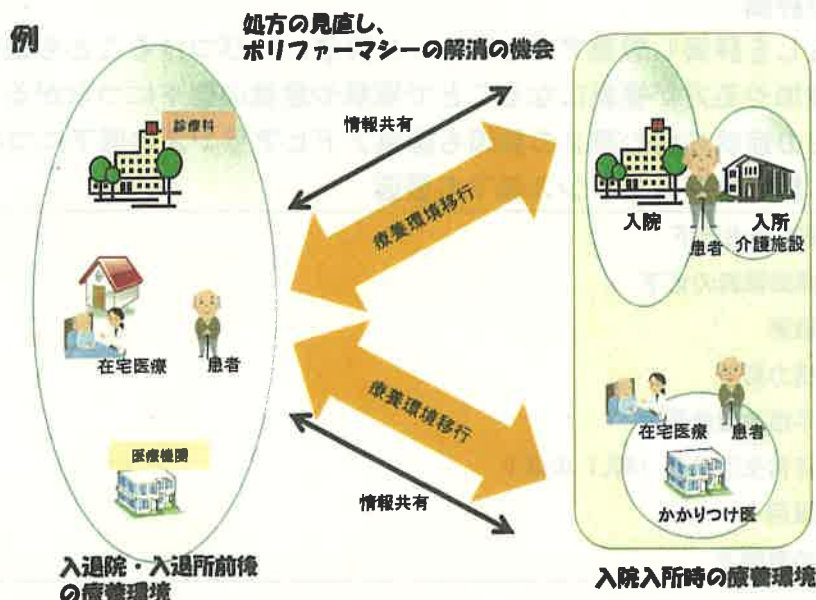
例

処方の見直し、
ポリファーマシーの解消の機会

診療科

情報共有

療養環境移行

在宅医療

患者

療養環境移行

医療機関

情報共有

入退院・入退所前後
の療養環境

入院

入所
介護施設

患者

在宅医療

患者

かかりつけ医

入院入所時の療養環境